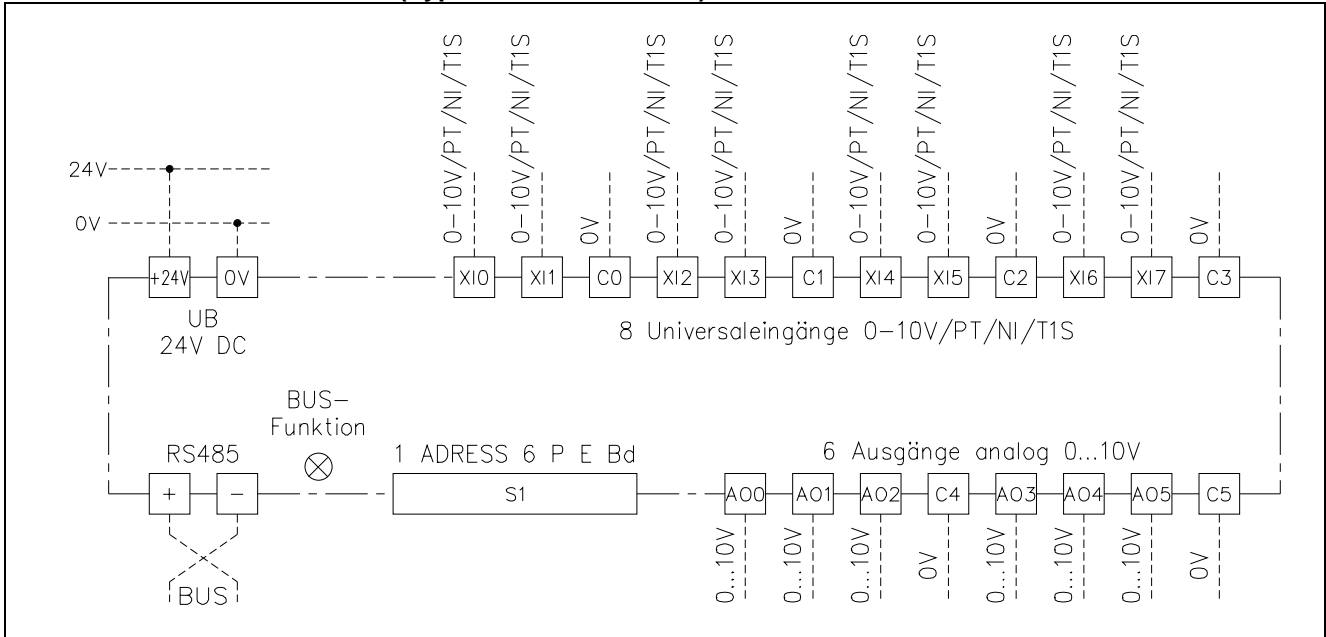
0–10V/PT/NI/T1S 0–10V/PT/NI/T1S 0V 0–10V/PT/NI/T1S 0–10V/PT/NI/T1S 0V 0–10V/PT/NI/T1S 0–10V/PT/NI/T1S 0V 0–10V/PT/NI/T1S 0–10V/PT/NI/T1S 0V

24V

0V

+24V 0V

XI0 XI1 C0 XI2 XI3 C1 XI4 XI5 C2 XI6 XI7 C3

UB
24V DC

8 Universaleingänge 0–10V/PT/NI/T1S

BUS–
Funktion

RS485

1 ADRESS 6 P E Bd

6 Ausgänge analog 0...10V

+ –

S1

AO0 AO1 AO2 C4 AO3 AO4 AO5 C5

0...10V 0...10V 0...10V 0V 0...10V 0...10V 0...10V 0V

BUS